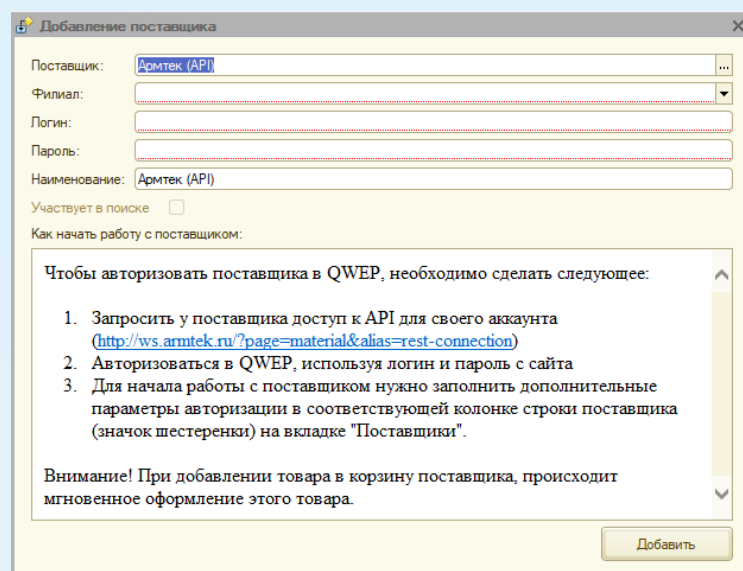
Добавление поставщика

Поставщик: Армтек (API) ...
Филиал:
Логин:
Пароль:
Наименование: Армтек (API)
Участвует в поиске
Как начать работу с поставщиком:

Чтобы авторизовать поставщика в QWEP, необходимо сделать следующее:

1. Запросить у поставщика доступ к API для своего аккаунта (http://ws.armtek.ru/?page=material&alias=rest-connection)
2. Авторизоваться в QWEP, используя логин и пароль с сайта
3. Для начала работы с поставщиком нужно заполнить дополнительные параметры авторизации в соответствующей колонке строки поставщика (значок шестеренки) на вкладке "Поставщики".

Внимание! При добавлении товара в корзину поставщика, происходит мгновенное оформление этого товара.

Добавить